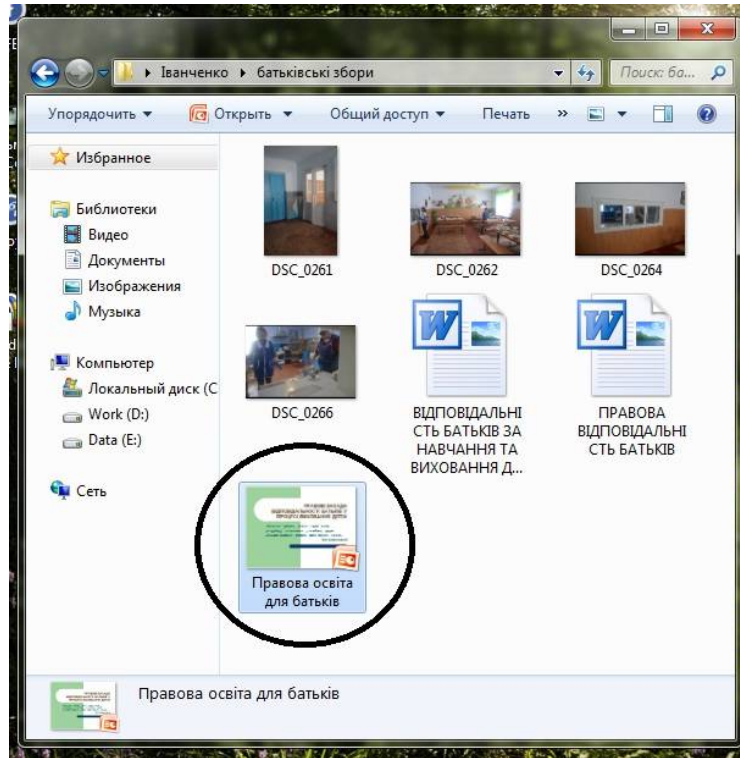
Іванченко ▸ батьківські збори

Поиск: ба...

Упорядочить ▾ Открыть ▾ Общий доступ ▾ Печать »

Избранное

Библиотеки
Видео
Документы
Изображения
Музыка

Компьютер
Локальный диск (C
Work (D:)
Data (E:)

Сеть

DSC_0261
DSC_0262
DSC_0264
DSC_0266
ВІДПОВІДАЛЬНІСТЬ БАТЬКІВ ЗА НАВЧАННЯ ТА ВИХОВАННЯ Д...
ПРАВОВА ВІДПОВІДАЛЬНІСТЬ БАТЬКІВ
Правова освіта для батьків

Правова освіта для батьків